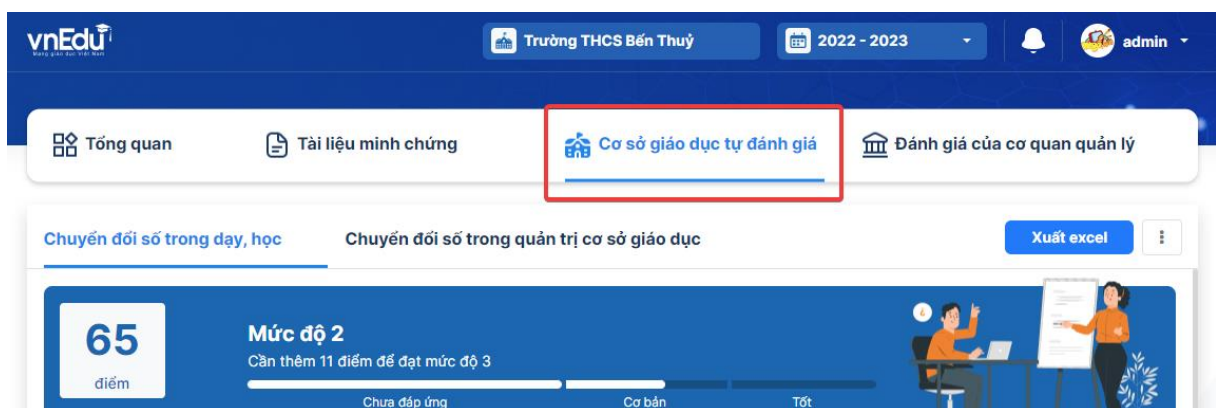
vnEdu
Mạng giáo dục Việt Nam

Trường THCS Bến Thuỷ

2022 - 2023

admin

Tổng quan

Tài liệu minh chứng

Cơ sở giáo dục tự đánh giá

Đánh giá của cơ quan quản lý

Chuyển đổi số trong dạy, học

Chuyển đổi số trong quản trị cơ sở giáo dục

Xuất excel

65
điểm

Mức độ 2
Cần thêm 11 điểm để đạt mức độ 3

Chưa đáp ứng
Cơ bản
Tốt